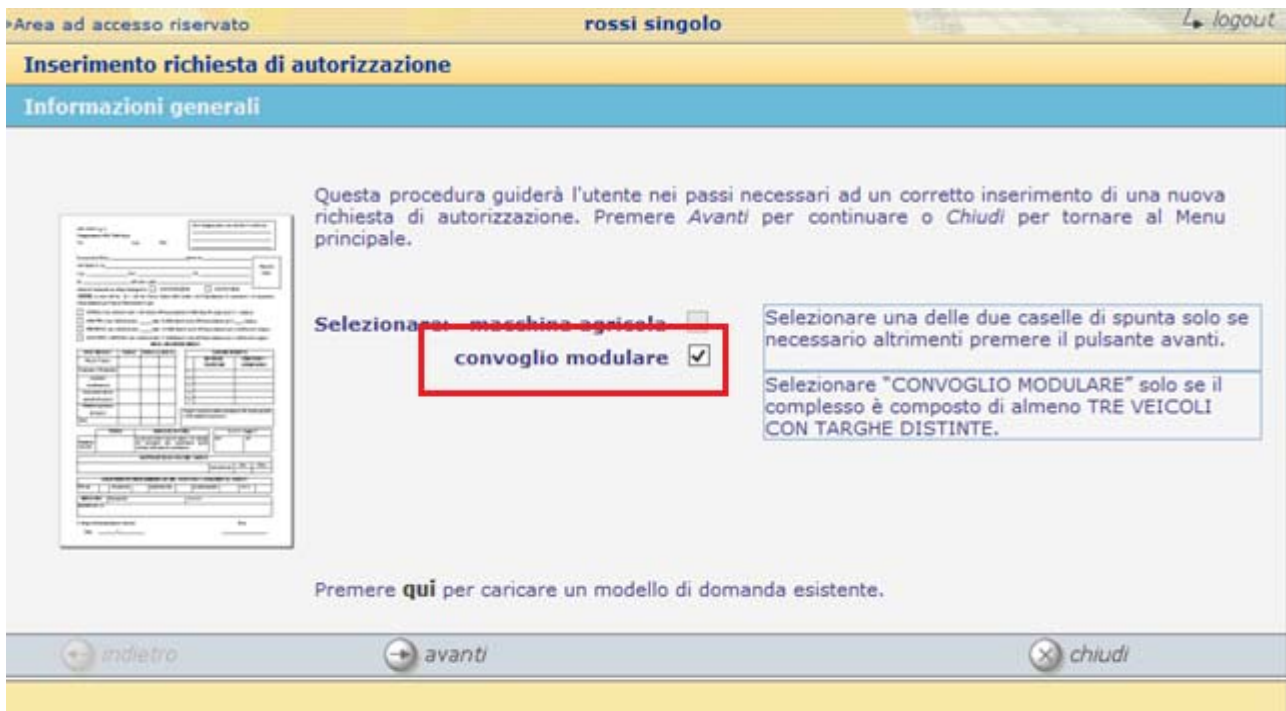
▸Area ad accesso riservato

rossi singolo

logout

Inserimento richiesta di autorizzazione

Informazioni generali

Questa procedura guiderà l'utente nei passi necessari ad un corretto inserimento di una nuova richiesta di autorizzazione. Premere Avanti per continuare o Chiudi per tornare al Menu principale.

Selezionare: macchina agricola

convoglio modulare ☑

Selezionare una delle due caselle di spunta solo se necessario altrimenti premere il pulsante avanti.

Selezionare "CONVOGLIO MODULARE" solo se il complesso è composto di almeno TRE VEICOLI CON TARGHE DISTINTE.

Premere qui per caricare un modello di domanda esistente.

indietro

avanti

chiudi